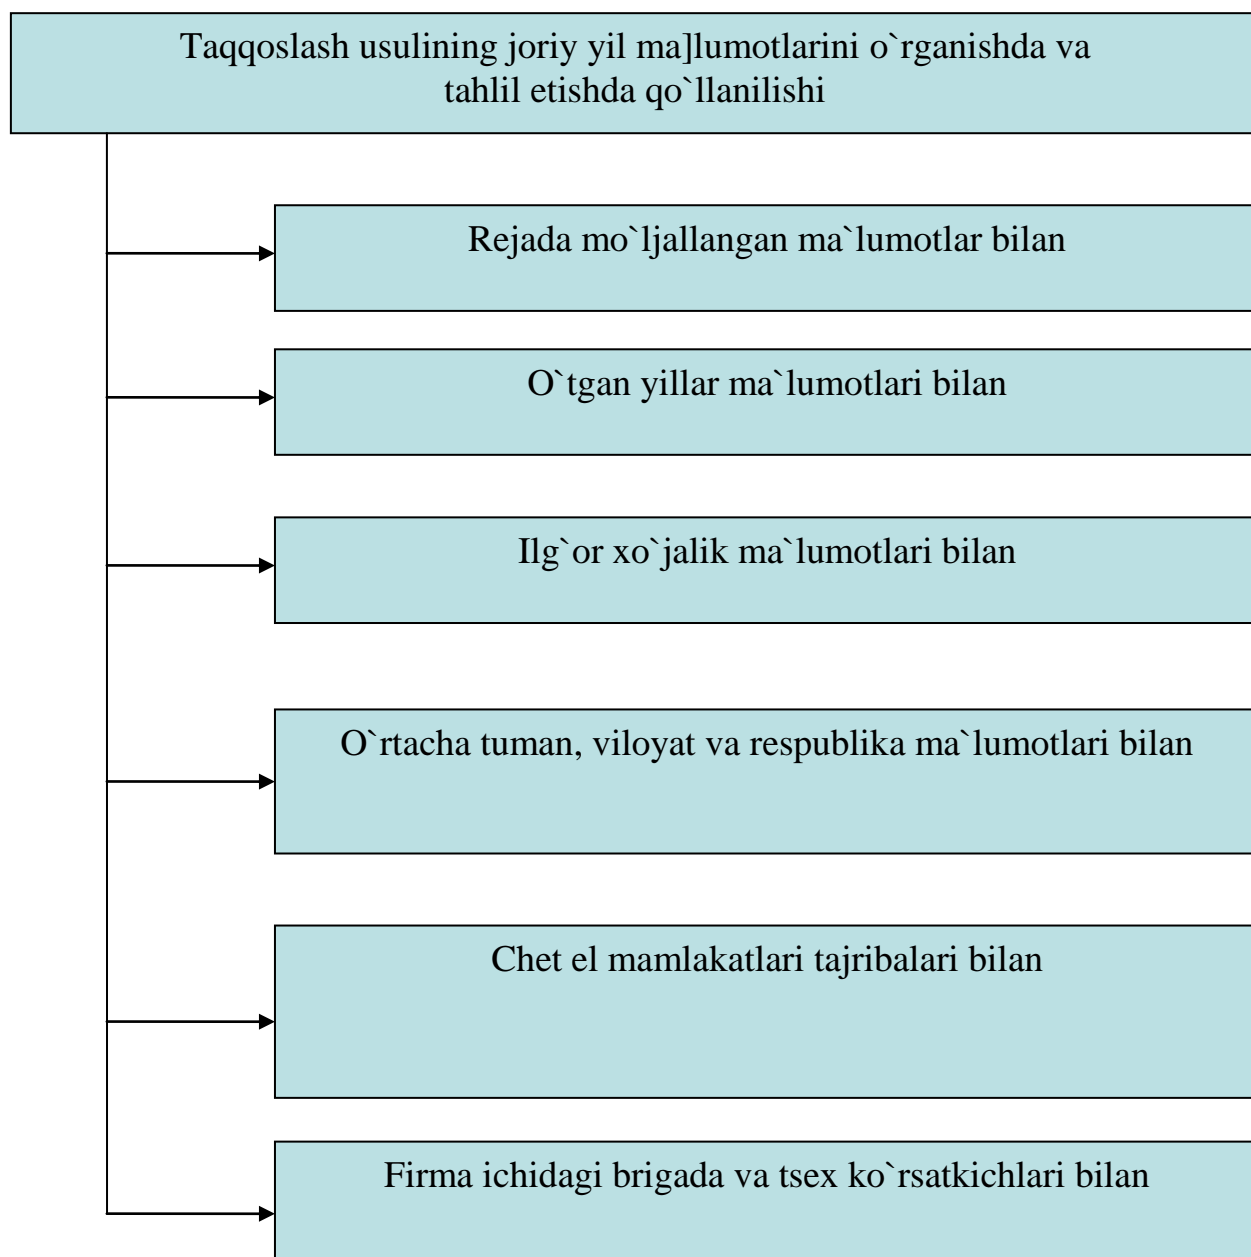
Taqqoslash usulining joriy yil ma]lumotlarini o`rganishda va tahlil etishda qo`llanilishi

Rejada mo`ljallangan ma`lumotlar bilan

O`tgan yillar ma`lumotlari bilan

Ilg`or xo`jalik ma`lumotlari bilan

O`rtacha tuman, viloyat va respublika ma`lumotlari bilan

Chet el mamlakatlari tajribalari bilan

Firma ichidagi brigada va tsex ko`rsatkichlari bilan